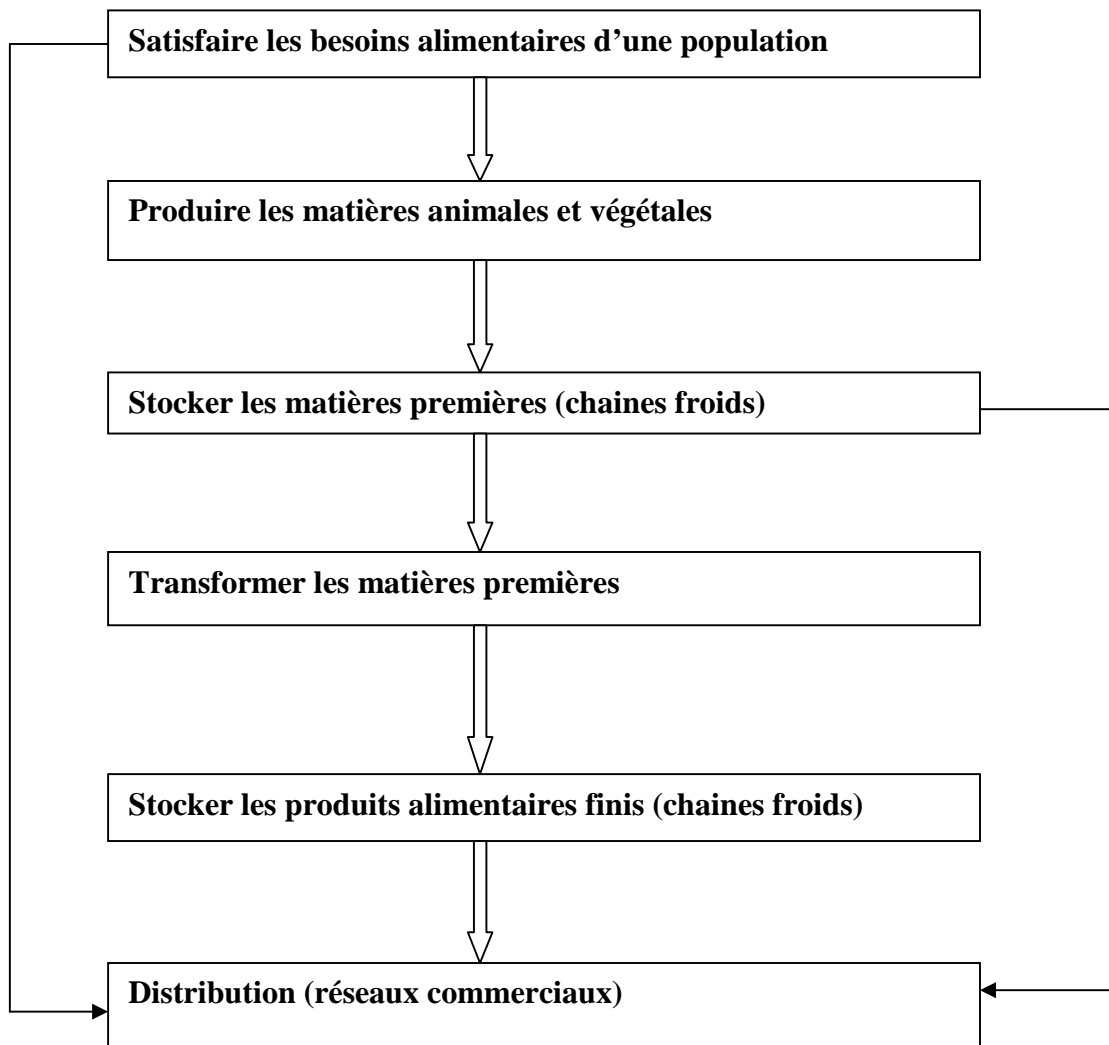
Satisfaire les besoins alimentaires d’une population

Produire les matières animales et végétales

Stocker les matières premières (chaines froids)

Transformer les matières premières

Stocker les produits alimentaires finis (chaines froids)

Distribution (réseaux commerciaux)